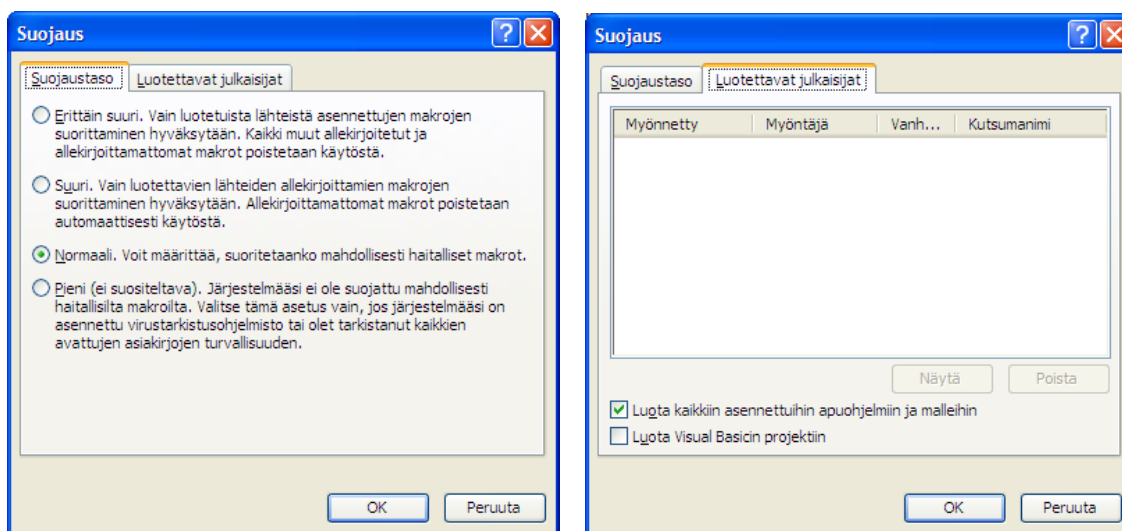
Suojaus

Suojaustaso | Luotettavat julkaisijat

Erittäin suuri. Vain luotetuista lähteistä asennettujen makrojen suorittaminen hyväksytään. Kaikki muut allekirjoitetut ja allekirjoittamattomat makrot poistetaan käytöstä.

Suuri. Vain luotettavien lähteiden allekirjoittamien makrojen suorittaminen hyväksytään. Allekirjoittamattomat makrot poistetaan automaattisesti käytöstä.

Normaali. Voit määrittää, suoritetaanko mahdollisesti haitalliset makrot.

Pieni (ei suositeltava). Järjestelmääsi ei ole suojattu mahdollisesti haitallisilta makroilta. Valitse tämä asetus vain, jos järjestelmääsi on asennettu virustarkistusohjelmisto tai olet tarkistanut kaikkien avattujen asiakirjojen turvallisuuden.

OK | Peruuta

Suojaus

Suojaustaso | Luotettavat julkaisijat

| Myönnetty | Myöntäjä | Vanh... | Kutsumanimi |
|---|---|---|---|

Näytä | Poista

Luota kaikkiin asennettuihin apuohjelmiin ja malleihin

Luota Visual Basicin projektiin

OK | Peruuta